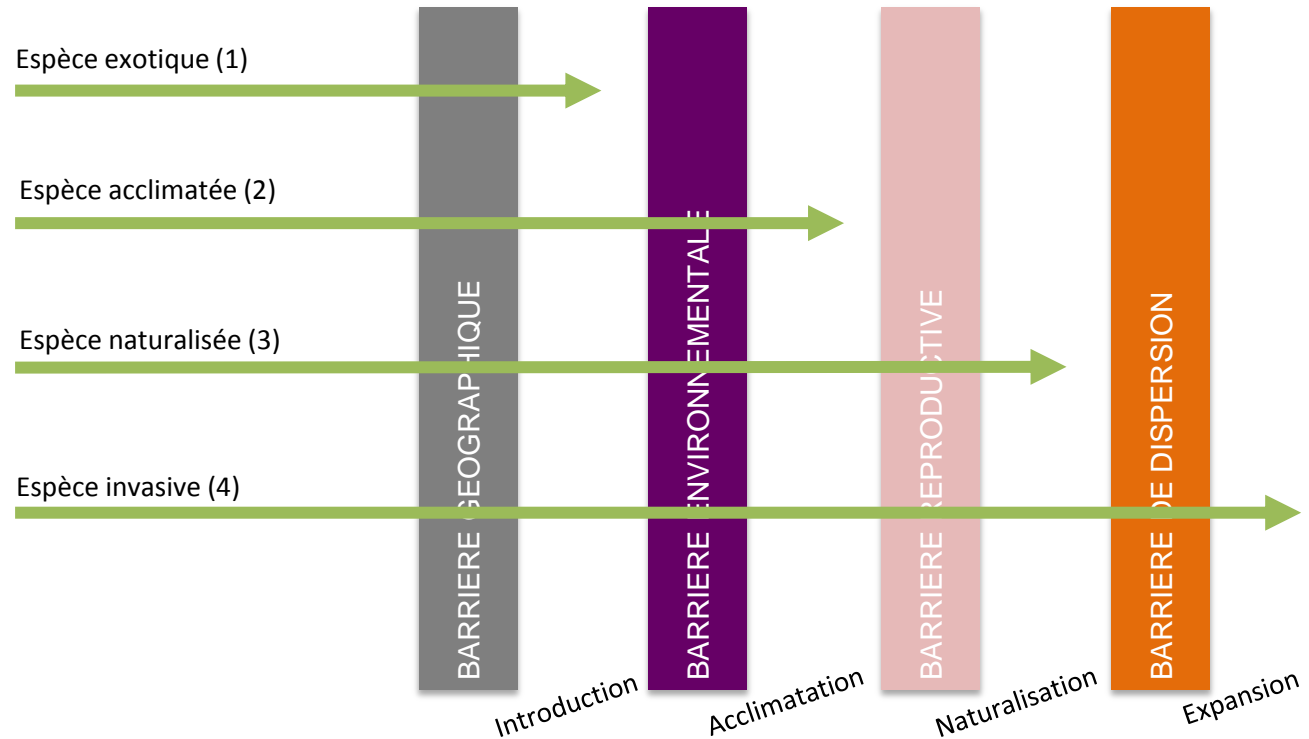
Espèce exotique (1)

Espèce acclimatée (2)

Espèce naturalisée (3)

Espèce invasive (4)

BARRIERE GEOGRAPHIQUE

BARRIERE ENVIRONNEMENTALE

BARRIERE REPRODUCTIVE

BARRIERE DE DISPERSION

Introduction

Acclimatation

Naturalisation

Expansion